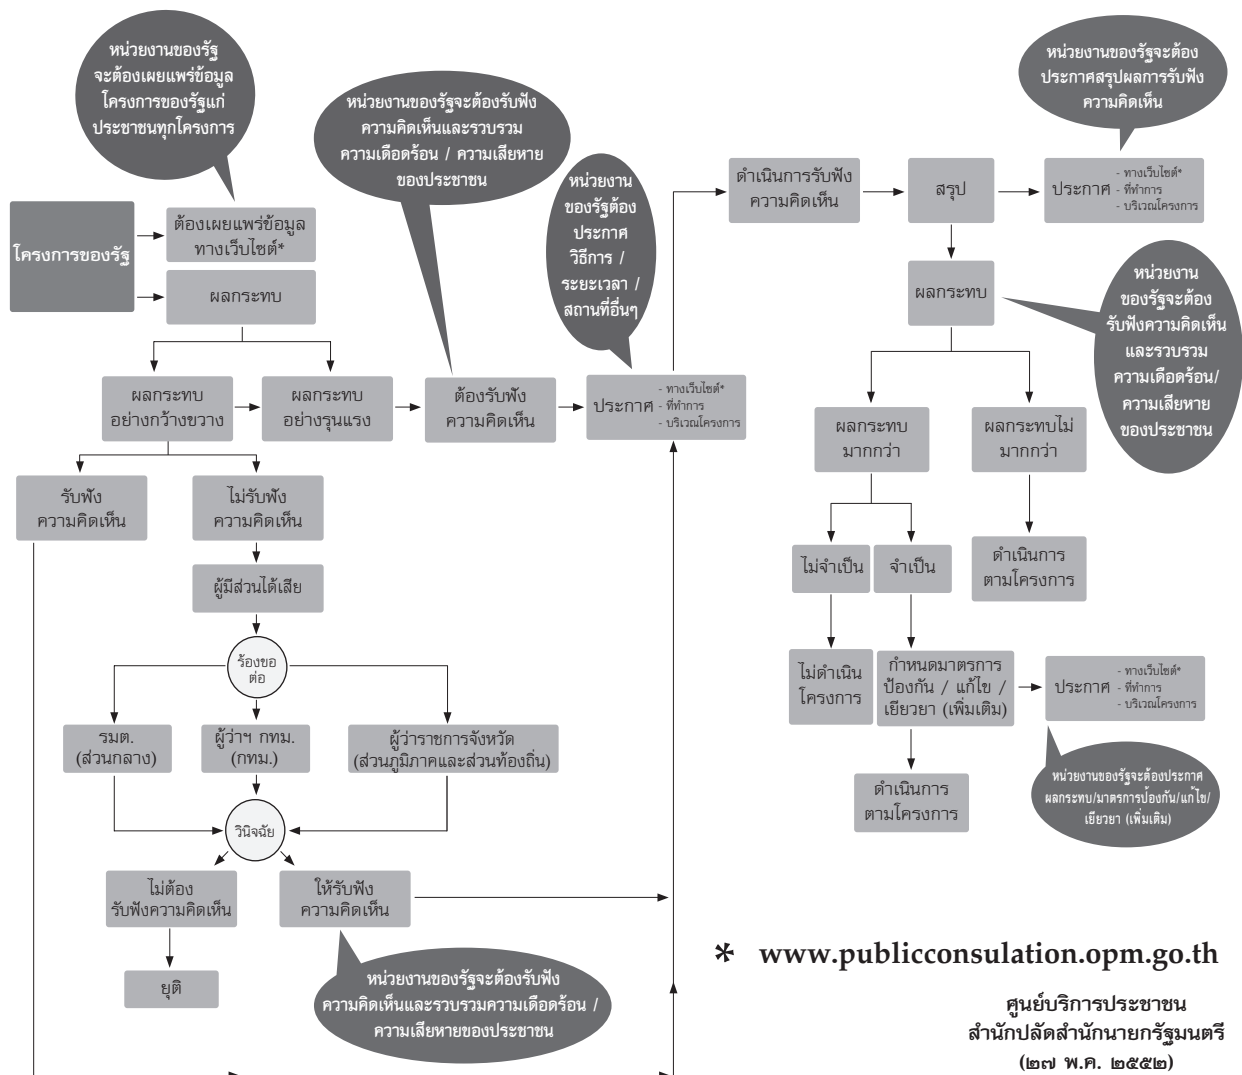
หน่วยงานของรัฐจะต้องเผยแพร่ข้อมูลโครงการของรัฐแก่ประชาชนทุกโครงการ

หน่วยงานของรัฐจะต้องรับฟังความคิดเห็นและรวบรวมความเดือดร้อน / ความเสียหายของประชาชน

หน่วยงานของรัฐจะต้องประกาศสรุปผลการรับฟังความคิดเห็น

หน่วยงานของรัฐต้องประกาศวิธีการ / ระยะเวลา / สถานที่อื่นๆ

โครงการของรัฐ

ต้องเผยแพร่ข้อมูลทางเว็บไซต์*

ผลกระทบ

ผลกระทบอย่างกว้างขวาง

ผลกระทบอย่างรุนแรง

ต้องรับฟังความคิดเห็น

ประกาศ - ทางเว็บไซต์* - ที่ทำการ - บริเวณโครงการ

ดำเนินการรับฟังความคิดเห็น

สรุป

ประกาศ - ทางเว็บไซต์* - ที่ทำการ - บริเวณโครงการ

ผลกระทบ

หน่วยงานของรัฐจะต้องรับฟังความคิดเห็นและรวบรวมความเดือดร้อน/ความเสียหายของประชาชน

ผลกระทบมากกว่า

ผลกระทบไม่มากกว่า

รับฟังความคิดเห็น

ไม่รับฟังความคิดเห็น

ผู้มีส่วนได้เสีย

ร้องขอต่อ

รมต. (ส่วนกลาง)

ผู้ว่าฯ กทม. (กทม.)

ผู้ว่าราชการจังหวัด (ส่วนภูมิภาคและส่วนท้องถิ่น)

วินิจฉัย

ไม่ต้องรับฟังความคิดเห็น

ให้รับฟังความคิดเห็น

ยุติ

หน่วยงานของรัฐจะต้องรับฟังความคิดเห็นและรวบรวมความเดือดร้อน / ความเสียหายของประชาชน

ไม่จำเป็น

จำเป็น

ดำเนินการตามโครงการ

ไม่ดำเนินโครงการ

กำหนดมาตรการป้องกัน / แก้ไข / เยียวยา (เพิ่มเติม)

ประกาศ - ทางเว็บไซต์* - ที่ทำการ - บริเวณโครงการ

ดำเนินการตามโครงการ

หน่วยงานของรัฐจะต้องประกาศผลกระทบ/มาตรการป้องกัน/แก้ไข/เยียวยา (เพิ่มเติม)

* www.publicconsulation.opm.go.th

ศูนย์บริการประชาชน
สำนักปลัดสำนักนายกรัฐมนตรี
(๒๗ พ.ค. ๒๕๕๒)